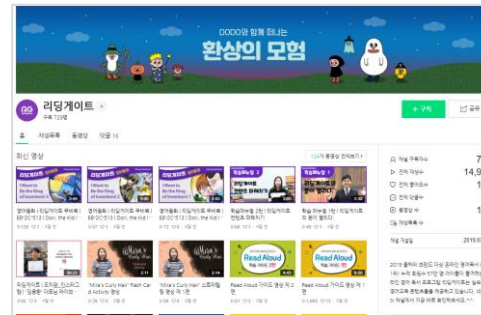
DODO와 함께 떠나는
환상의 모험

리딩게이트
구독 725명

+ 구독

홈 재생목록 동영상 댓글 15

최신 영상

I Want to Be the King of Incentives! 2
I Want to Be the King of Incentives! 1

영어동화 | 리딩게이트 취미북 | EP.2(이다 | Don, the Kid |
영어동화 | 리딩게이트 취미북 | EP.1(이다 | Don, the Kid |

'Mine's Curly Hair' Flash Card Activity 영상
'Mine's Curly Hair' 스토리텔링 영상 1편

Read Aloud
Read Aloud 가이드 영상 제 2편
Read Aloud 가이드 영상 제 1편

채널 구독자수 7
전체 조회수 14,9
2019.0

2019 올해의 브랜드 대상 온라인 영어독서 1위